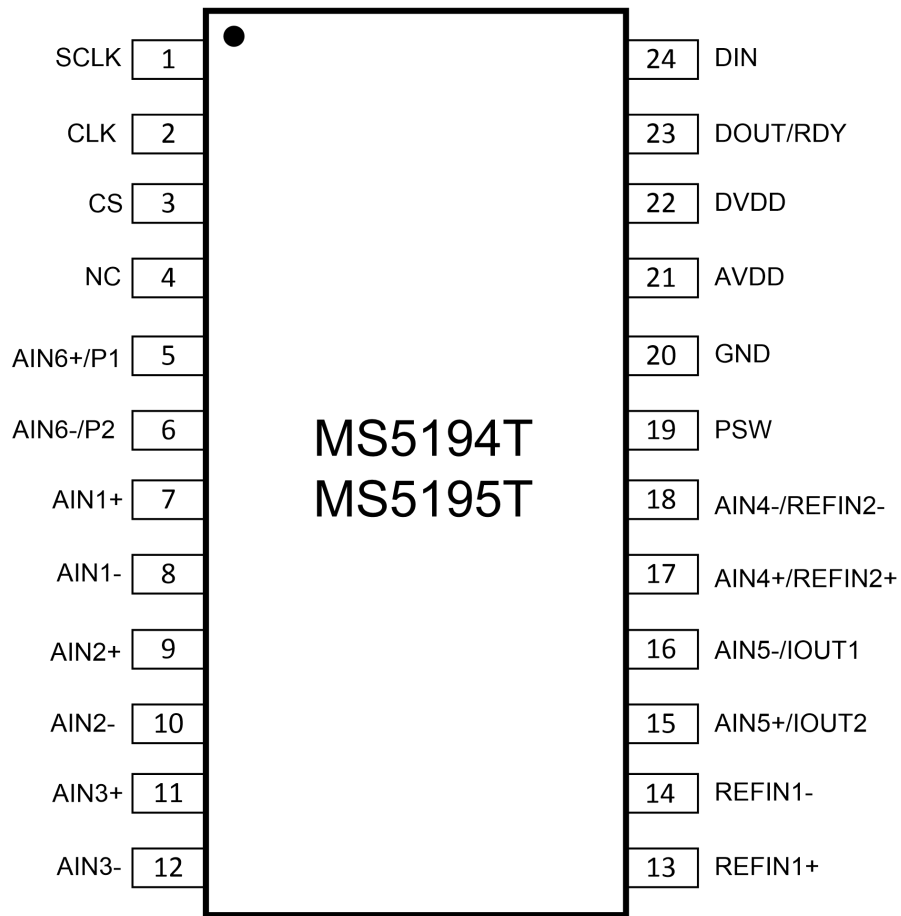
SCLK 1
CLK 2
CS 3
NC 4
AIN6+/P1 5
AIN6-/P2 6
AIN1+ 7
AIN1- 8
AIN2+ 9
AIN2- 10
AIN3+ 11
AIN3- 12

MS5194T
MS5195T

24 DIN
23 DOUT/RDY
22 DVDD
21 AVDD
20 GND
19 PSW
18 AIN4-/REFIN2-
17 AIN4+/REFIN2+
16 AIN5-/IOUT1
15 AIN5+/IOUT2
14 REFIN1-
13 REFIN1+